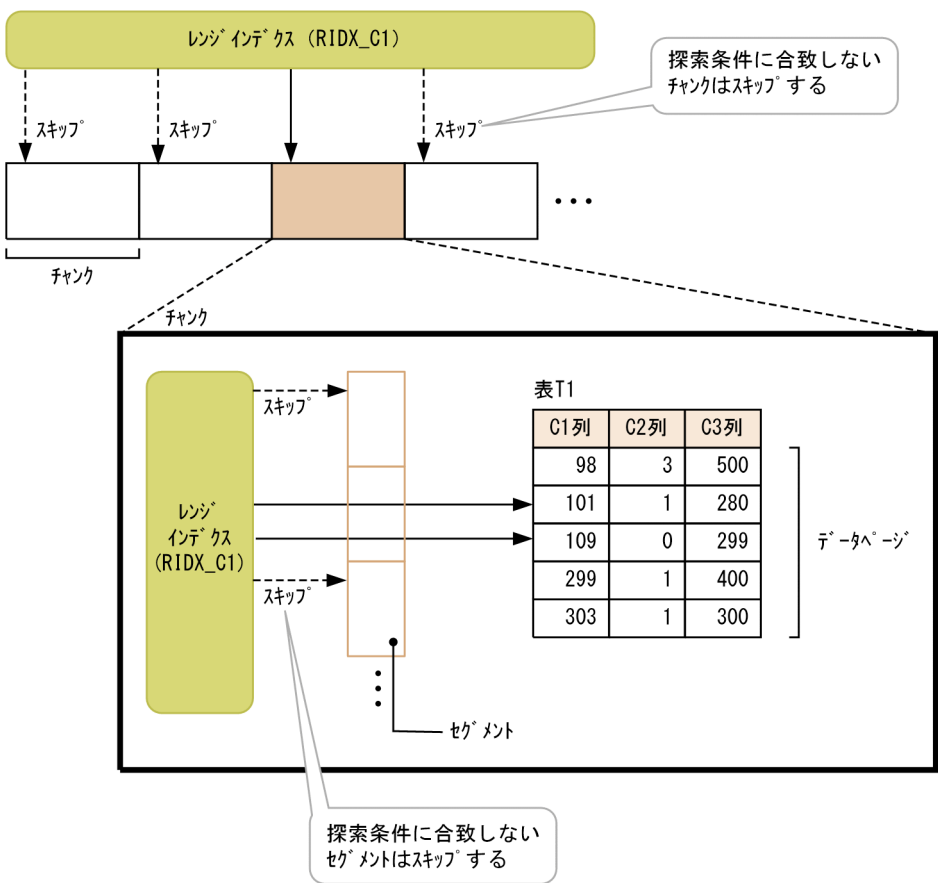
レンジインデクス (RIDX_C1)

探索条件に合致しない
チャンクはスキップする

スキップ

スキップ

スキップ

チャンク

チャンク

レンジ
インデクス
(RIDX_C1)

スキップ

スキップ

表T1

| C1列 | C2列 | C3列 |
|---|---|---|
| 98 | 3 | 500 |
| 101 | 1 | 280 |
| 109 | 0 | 299 |
| 299 | 1 | 400 |
| 303 | 1 | 300 |

データページ

セグメント

探索条件に合致しない
セグメントはスキップする